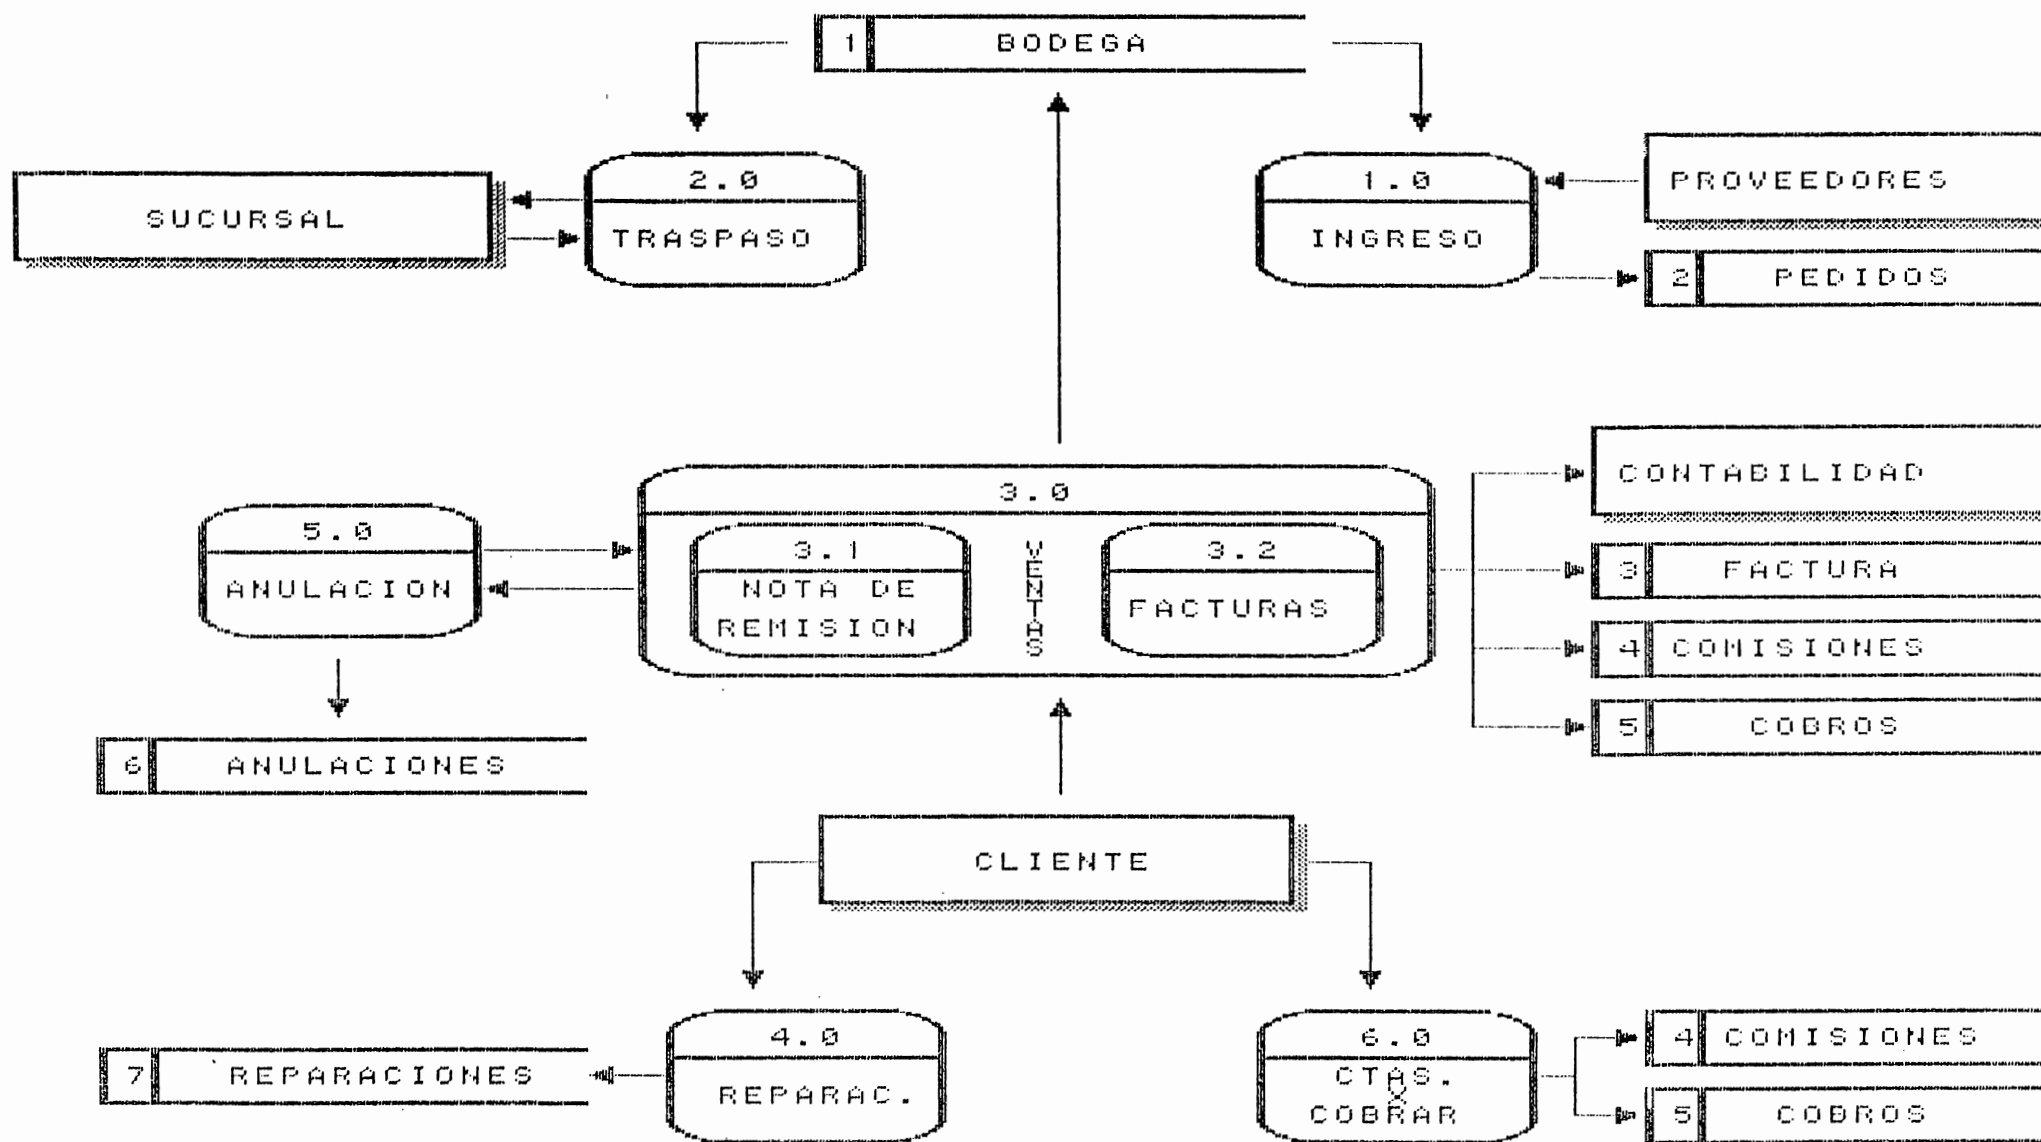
1 BODEGA

SUCURSAL

2.0
TRASPASO

1.0
INGRESO

PROVEEDORES

2 PEDIDOS

CONTABILIDAD

3.0

5.0
ANULACION

3.1
NOTA DE REMISION

VENTAS

3.2
FACTURAS

3 FACTURA

4 COMISIONES

5 COBROS

6 ANULACIONES

CLIENTE

7 REPARACIONES

4.0
REPARAC.

6.0
CTAS. X COBRAR

4 COMISIONES

5 COBROS